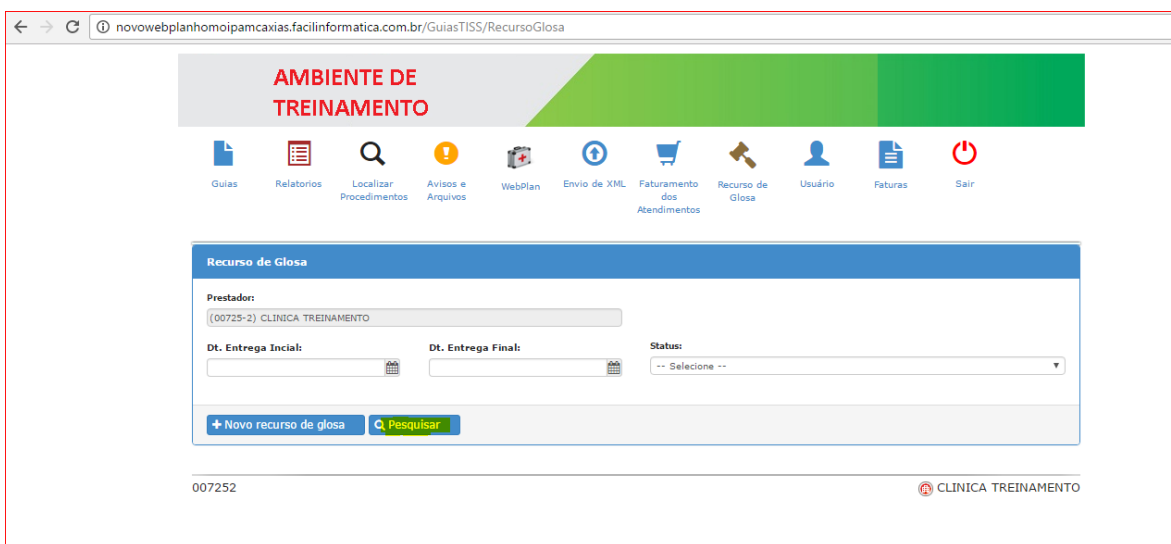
novowebplanhomoipamcaxias.facilinformatica.com.br/GuiasTISS/RecursoGlosa

AMBIENTE DE TREINAMENTO

Guias
Relatorios
Localizar Procedimentos
Avisos e Arquivos
WebPlan
Envio de XML
Faturamento dos Atendimentos
Recurso de Glosa
Usuário
Faturas
Sair

Recurso de Glosa

Prestador:
(00725-2) CLINICA TREINAMENTO

Dt. Entrega Incial:
Dt. Entrega Final:
Status:
-- Selecione --

+ Novo recurso de glosa
Pesquisar

007252
CLINICA TREINAMENTO